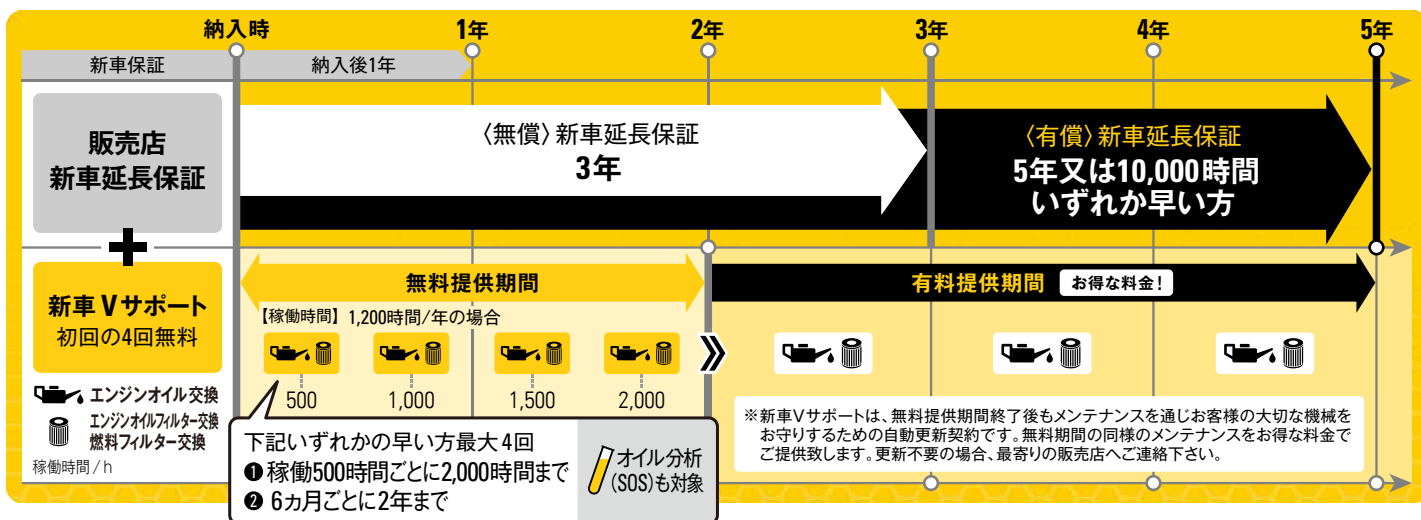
納入時
1年
2年
3年
4年
5年

新車保証
納入後1年

販売店
新車延長保証

〈無償〉新車延長保証
3年

〈有償〉新車延長保証
5年又は10,000時間
いずれか早い方

新車Ｖサポート
初回の4回無料

無料提供期間
【稼働時間】1,200時間/年の場合
500
1,000
1,500
2,000

有料提供期間
お得な料金！

エンジンオイル交換
エンジンオイルフィルター交換
燃料フィルター交換
稼働時間／h

下記いずれかの早い方最大4回
❶稼働500時間ごとに2,000時間まで
❷ 6ヵ月ごとに2年まで

オイル分析
（SOS）も対象

※新車Ｖサポートは、無料提供期間終了後もメンテナンスを通じお客様の大切な機械をお守りするための自動更新契約です。無料期間の同様のメンテナンスをお得な料金でご提供致します。更新不要の場合、最寄りの販売店へご連絡下さい。